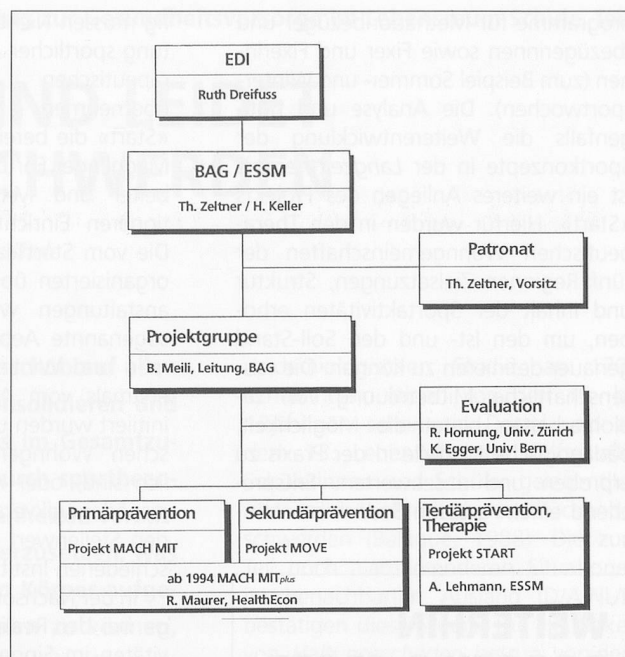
EDI
Ruth Dreifuss

BAG / ESSM
Th. Zeltner / H. Keller

Patronat
Th. Zeltner, Vorsitz

Projektgruppe
B. Meili, Leitung, BAG

Evaluation
R. Hornung, Univ. Zürich
K. Egger, Univ. Bern

Primärprävention
Projekt MACH MIT

Sekundärprävention
Projekt MOVE

Tertiärprävention, Therapie
Projekt START
A. Lehmann, ESSM

ab 1994 MACH MIT*plus*
R. Maurer, HealthEcon